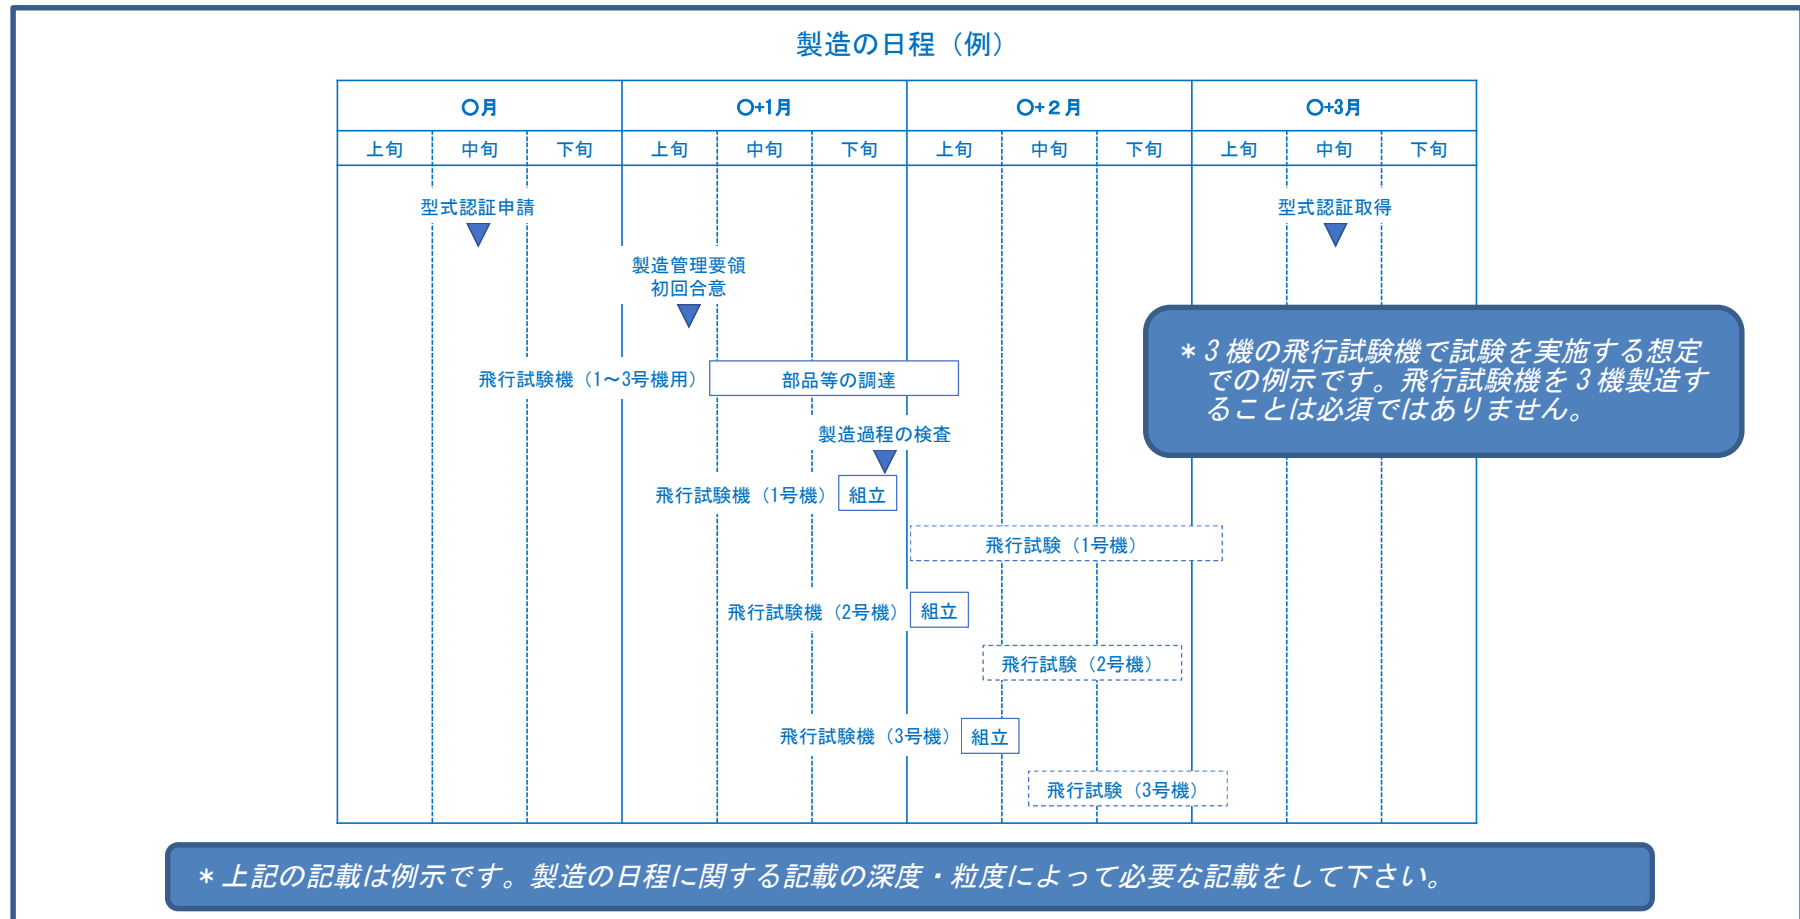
製造の日程（例）

| ○月 | | | ○+1月 | | | ○+２月 | | | ○+3月 | | |
|---|---|---|---|---|---|---|---|---|---|---|---|
| 上旬 | 中旬 | 下旬 | 上旬 | 中旬 | 下旬 | 上旬 | 中旬 | 下旬 | 上旬 | 中旬 | 下旬 |

型式認証申請

型式認証取得

製造管理要領
初回合意

＊３機の飛行試験機で試験を実施する想定での例示です。飛行試験機を３機製造することは必須ではありません。

飛行試験機（1～3号機用）

部品等の調達

製造過程の検査

飛行試験機（1号機）

組立

飛行試験（1号機）

飛行試験機（2号機）

組立

飛行試験（2号機）

飛行試験機（3号機）

組立

飛行試験（3号機）

＊上記の記載は例示です。製造の日程に関する記載の深度・粒度によって必要な記載をして下さい。